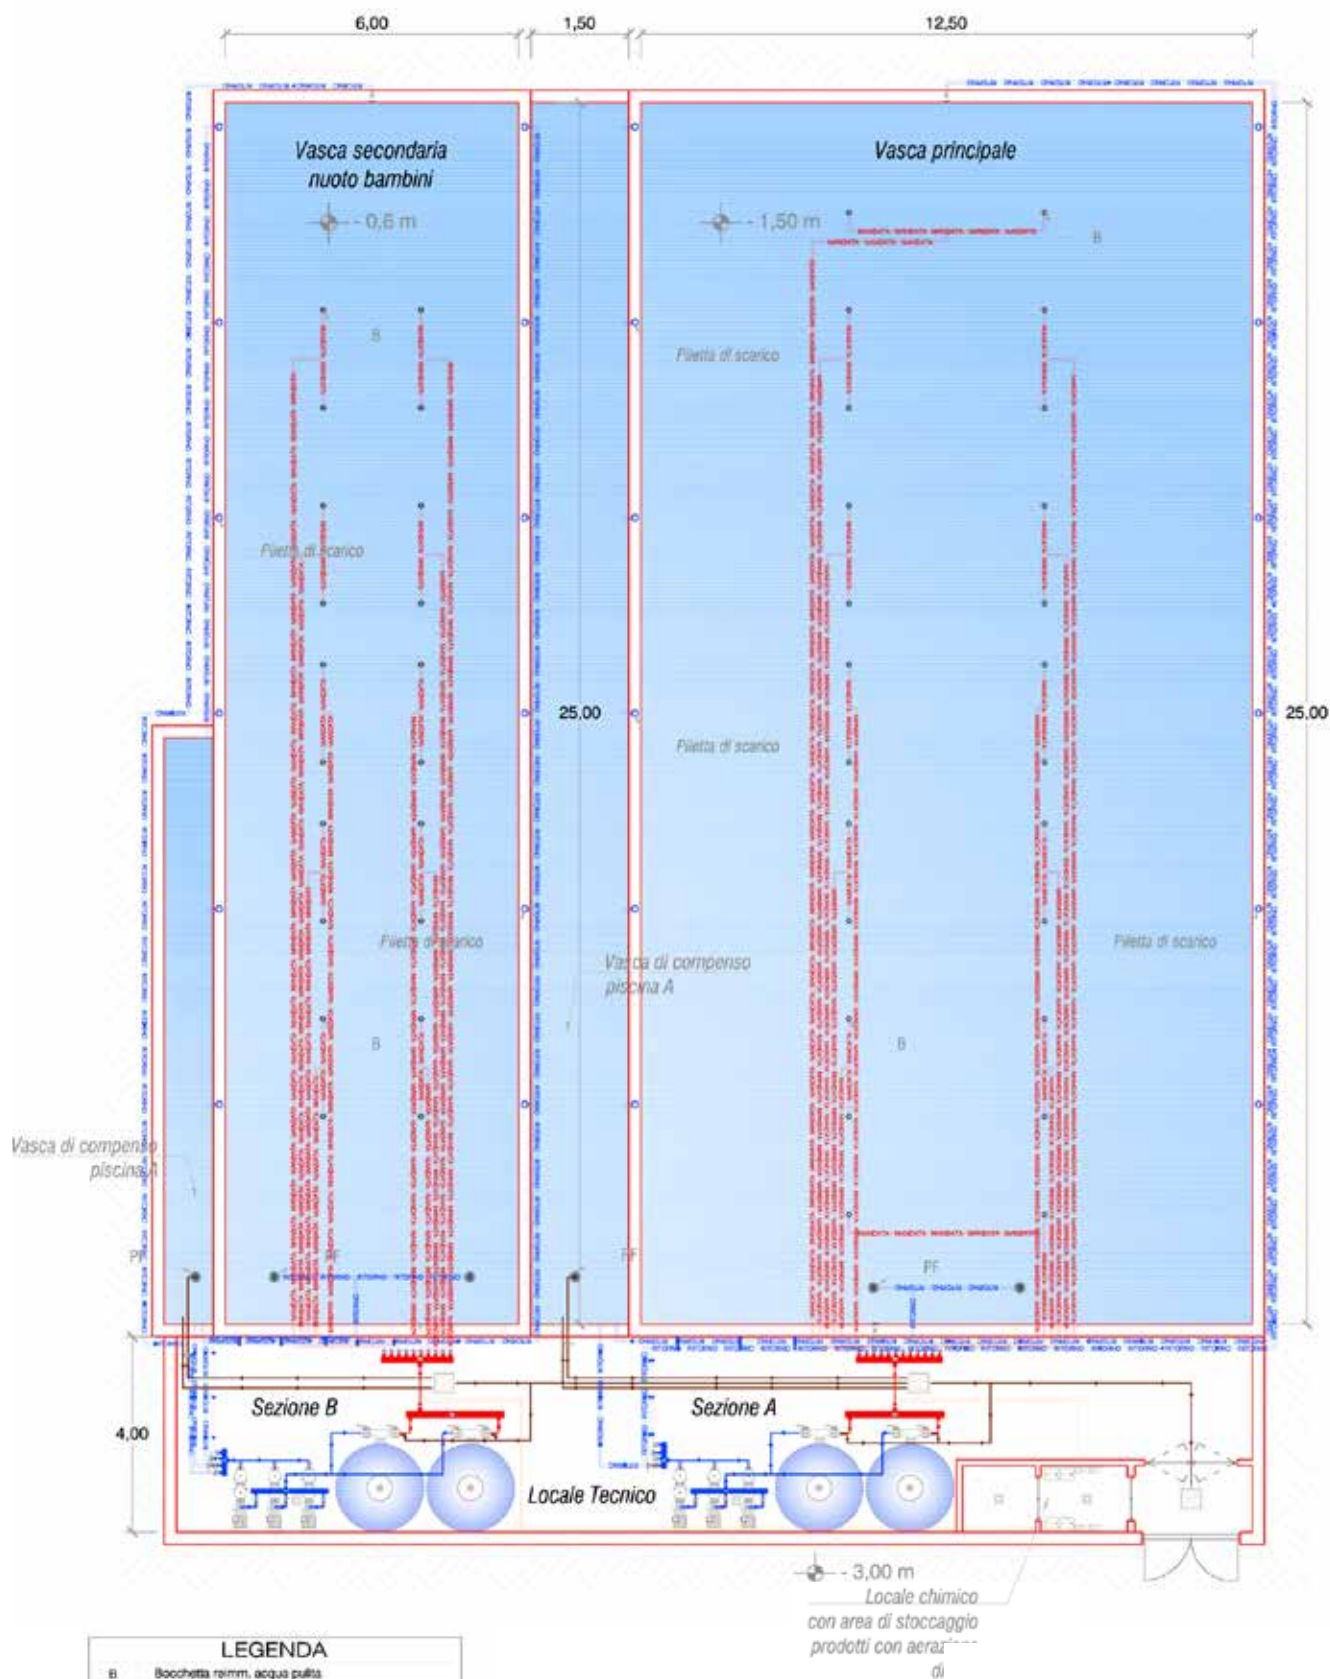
6,00
1,50
12,50

Vasca secondaria nuoto bambini
- 0,6 m

Vasca principale
- 1,50 m

B

Filetta di scarico

Filetta di scarico

25,00

Filetta di scarico

25,00

Filetta di scarico

Filetta di scarico

Vasca di compenso piscina A

B

B

Vasca di compenso piscina A

PF

PF

PF

PF

Sezione B

Sezione A

4,00

Locale Tecnico

- 3,00 m

Locale chimico con area di stoccaggio prodotti con aera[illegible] di

LEGENDA
B Bocchetta reimm. acqua pulita